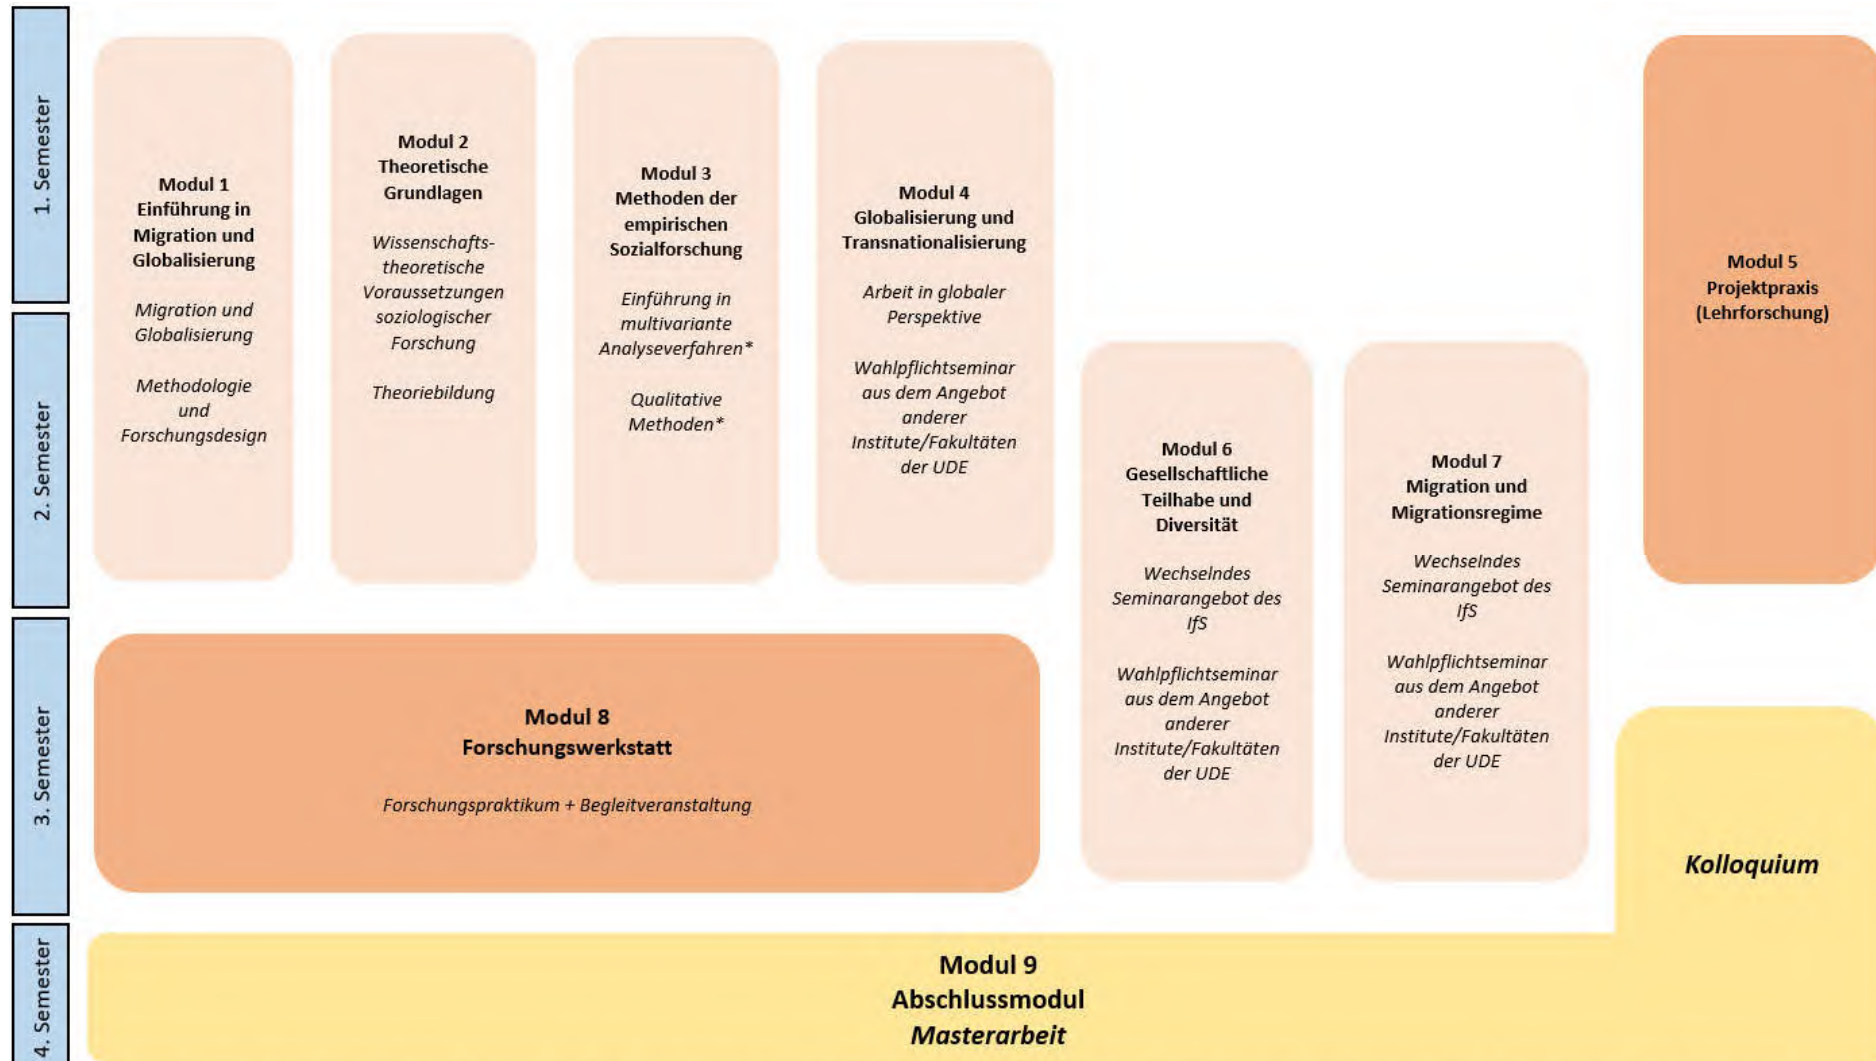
1. Semester

2. Semester

3. Semester

4. Semester

Modul 1
Einführung in Migration und Globalisierung

Migration und Globalisierung

Methodologie und Forschungsdesign

Modul 2
Theoretische Grundlagen

Wissenschaftstheoretische Voraussetzungen soziologischer Forschung

Theoriebildung

Modul 3
Methoden der empirischen Sozialforschung

Einführung in multivariante Analyseverfahren*

Qualitative Methoden*

Modul 4
Globalisierung und Transnationalisierung

Arbeit in globaler Perspektive

Wahlpflichtseminar aus dem Angebot anderer Institute/Fakultäten der UDE

Modul 5
Projektpraxis
(Lehrforschung)

Modul 6
Gesellschaftliche Teilhabe und Diversität

Wechselndes Seminarangebot des IfS

Wahlpflichtseminar aus dem Angebot anderer Institute/Fakultäten der UDE

Modul 7
Migration und Migrationsregime

Wechselndes Seminarangebot des IfS

Wahlpflichtseminar aus dem Angebot anderer Institute/Fakultäten der UDE

Modul 8
Forschungswerkstatt

Forschungspraktikum + Begleitveranstaltung

Kolloquium

Modul 9
Abschlussmodul
Masterarbeit